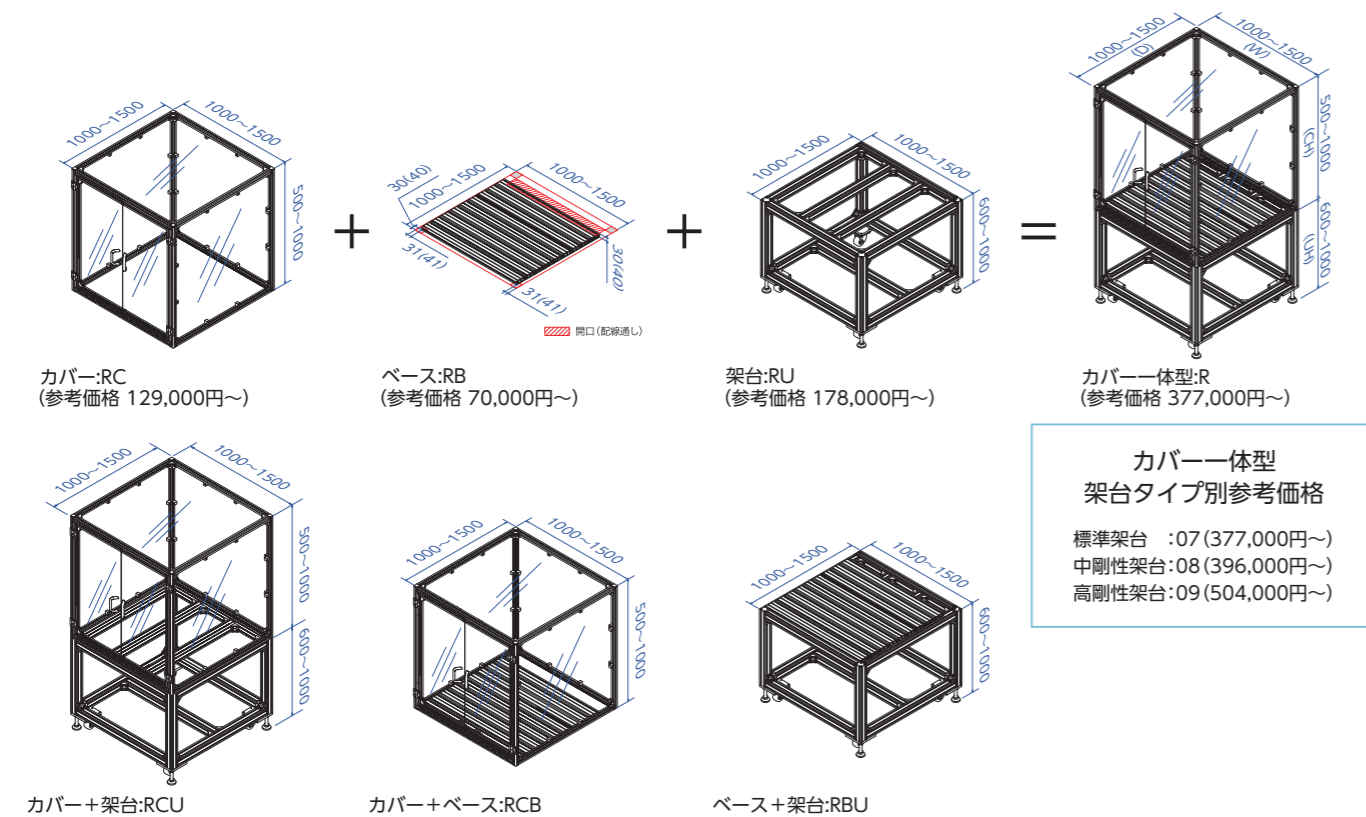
1000~1500
1000~1500
500~1000

+

30(40)
1000~1500
1000~1500
31(41)
30(40)
31(41)
開口(配線通し)

+

1000~1500
1000~1500
600~1000

=

1000~1500
(D)
1000~1500
(W)
500~1000
(CH)
600~1000
(UH)

カバー:RC
(参考価格 129,000円~)

ベース:RB
(参考価格 70,000円~)

架台:RU
(参考価格 178,000円~)

カバー一体型:R
(参考価格 377,000円~)

カバー一体型
架台タイプ別参考価格

標準架台 :07(377,000円~)
中剛性架台:08(396,000円~)
高剛性架台:09(504,000円~)

1000~1500
1000~1500
500~1000
600~1000

1000~1500
1000~1500
500~1000

1000~1500
1000~1500
600~1000

カバー+架台:RCU

カバー+ベース:RCB

ベース+架台:RBU